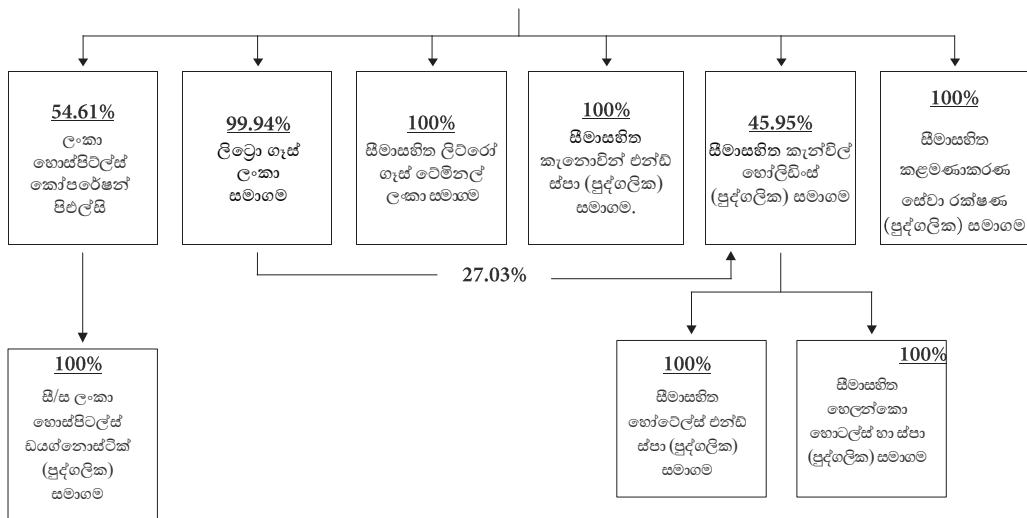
54.61%
ලංකා හොස්පිට්ල්ස් කෝපරේෂන් පිඑල්සි

99.94%
ලිට්‍රො ගෑස් ලංකා සමාගම

100%
සීමාසහිත ලිට්‍රෝ ගෑස් ටෙර්මිනල් ලංකා සමාගම

100%
සීමාසහිත කැනොවින් එන්ඩ් ස්පා (පුද්ගලික) සමාගම.

45.95%
සීමාසහිත කැන්විල් හෝල්ඩිංස් (පුද්ගලික) සමාගම

100%
සීමාසහිත කළමණාකරණ සේවා රක්ෂණ (පුද්ගලික) සමාගම

27.03%

100%
සී/ස ලංකා හොස්පිටල්ස් ඩයග්නොස්ටික් (පුද්ගලික) සමාගම

100%
සීමාසහිත හෝටෙල්ස් එන්ඩ් ස්පා (පුද්ගලික) සමාගම

100%
සීමාසහිත හෙලන්කො හොටල්ස් හා ස්පා (පුද්ගලික) සමාගම